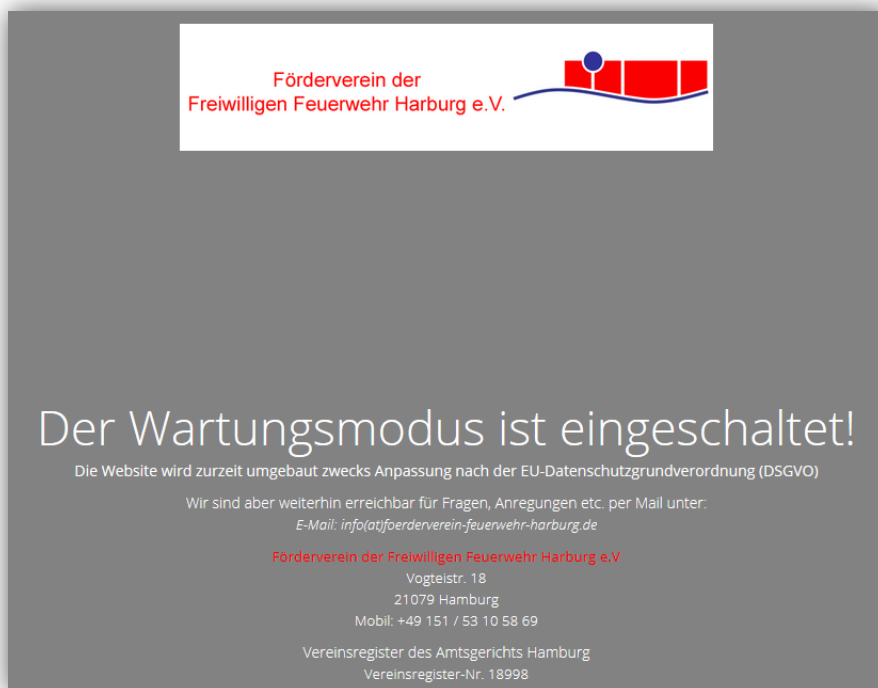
Förderverein der
Freiwilligen Feuerwehr Harburg e.V.

Der Wartungsmodus ist eingeschaltet!

Die Website wird zurzeit umgebaut zwecks Anpassung nach der EU-Datenschutzgrundverordnung (DSGVO)

Wir sind aber weiterhin erreichbar für Fragen, Anregungen etc. per Mail unter:
E-Mail: info(at)foerderverein-feuerwehr-harburg.de

Förderverein der Freiwilligen Feuerwehr Harburg e.V
Vogteistr. 18
21079 Hamburg
Mobil: +49 151 / 53 10 58 69

Vereinsregister des Amtsgerichts Hamburg
Vereinsregister-Nr. 18998